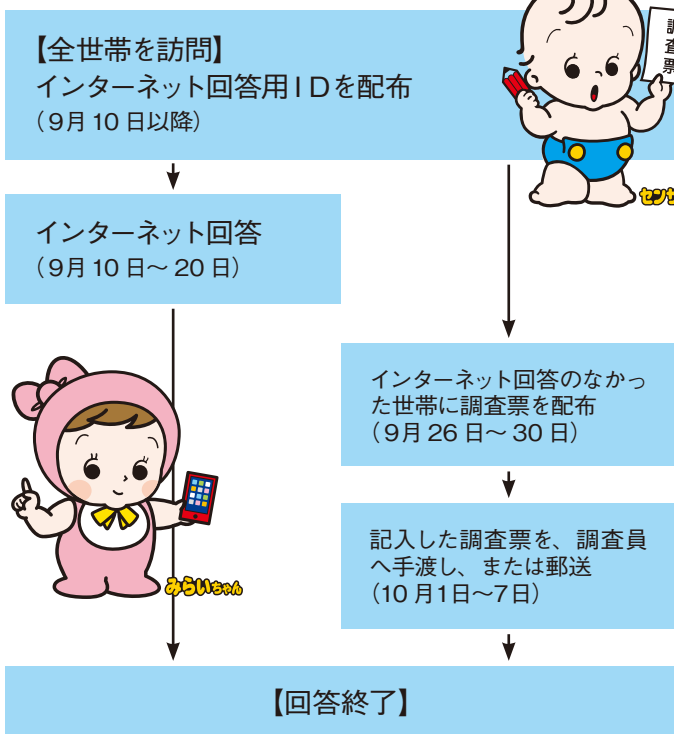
【全世帯を訪問】
インターネット回答用IDを配布
（9月10日以降）

調
査
票

センサ

インターネット回答
（9月10日～20日）

インターネット回答のなかった世帯に調査票を配布
（9月26日～30日）

みらいちゃん

記入した調査票を、調査員へ手渡し、または郵送
（10月1日～7日）

【回答終了】